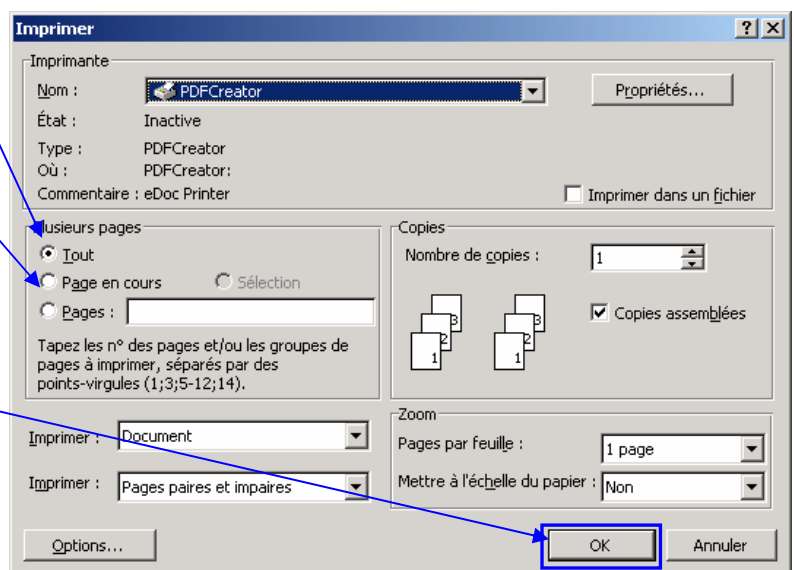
Imprimer

?X

Imprimante

Nom : PDFCreator

Propriétés...

État : Inactive

Type : PDFCreator

Où : PDFCreator:

Commentaire : eDoc Printer

Imprimer dans un fichier

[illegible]lusieurs pages

Tout

Page en cours

Sélection

Pages :

Tapez les n° des pages et/ou les groupes de pages à imprimer, séparés par des points-virgules (1;3;5-12;14).

Copies

Nombre de copies : 1

3 2 1

3 2 1

Copies assemblées

Zoom

Imprimer : Document

Pages par feuille : 1 page

Imprimer : Pages paires et impaires

Mettre à l'échelle du papier : Non

Options...

OK

Annuler